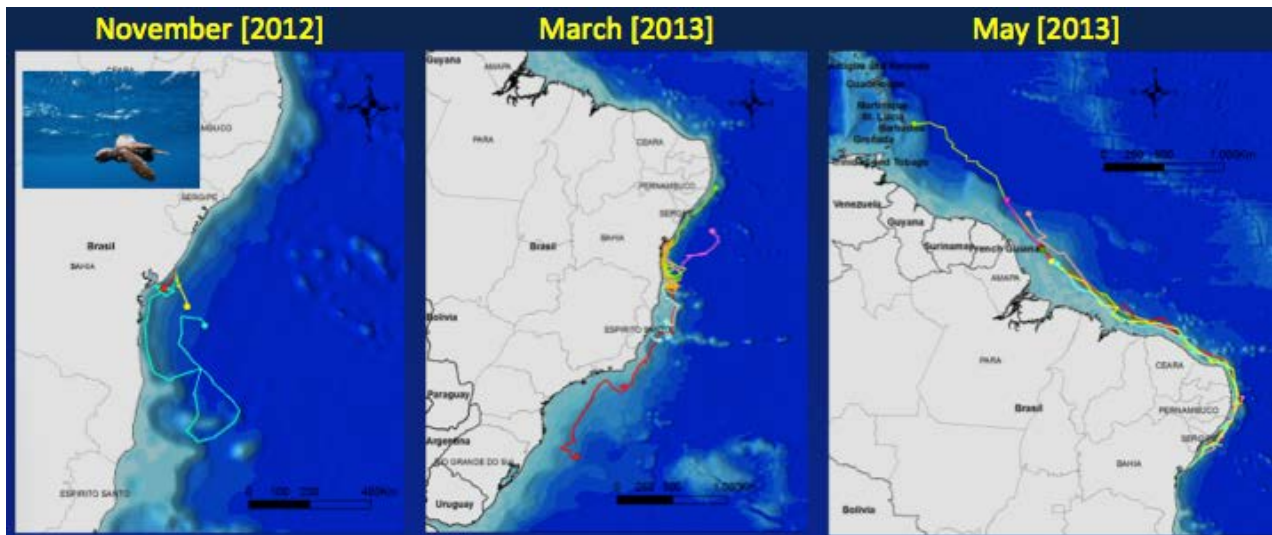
November [2012]

CEARA
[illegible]MBUCO
SERGIPE
Brasil
BAHIA
ESPIRITO SANTO
0 100 200 400Km

March [2013]

Guyana
AMAPA
PARA
CEARA
PERNAMBUCO
SERGIPE
Brasil
BAHIA
Bolivia
ESPIRITO SANTO
Paraguay
Argentina
RIO GRANDE DO SUL
Uruguay
0 250 500 1,000Km

May [2013]

Antigua and Barbuda
Guadeloupe
Martinique
St. Lucia
Barbados
Grenada
Trinidad and Tobago
0 250 500 1,000Km
Venezuela
Guyana
Suriname
French Guiana
AMAPA
PARA
Brasil
CEARA
PERNAMBUCO
SERGIPE
BAHIA
Bolivia